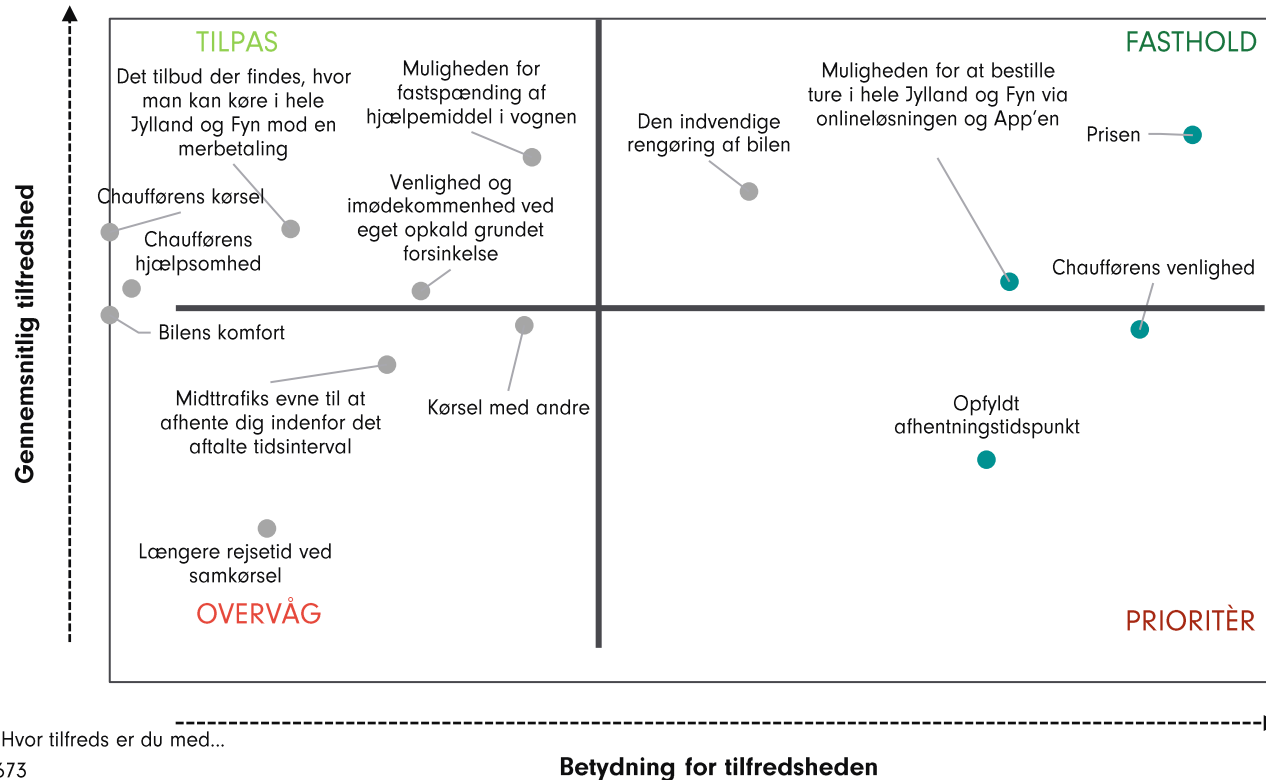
TILPAS

FASTHOLD

Det tilbud der findes, hvor man kan køre i hele Jylland og Fyn mod en merbetaling

Muligheden for fastspænding af hjælpemiddel i vognen

Den indvendige rengøring af bilen

Muligheden for at bestille ture i hele Jylland og Fyn via onlineløsningen og App'en

Prisen

Chaufførens kørsel

Venlighed og imødekommenhed ved eget opkald grundet forsinkelse

Chaufførens hjælpsomhed

Chaufførens venlighed

Bilens komfort

Midttrafiks evne til at afhente dig indenfor det aftalte tidsinterval

Kørsel med andre

Opfyldt afhentningstidspunkt

Længere rejsetid ved samkørsel

OVERVÅG

PRIORITÈR

Gennemsnitlig tilfredshed

Betydning for tilfredsheden

Hvor tilfreds er du med...

573